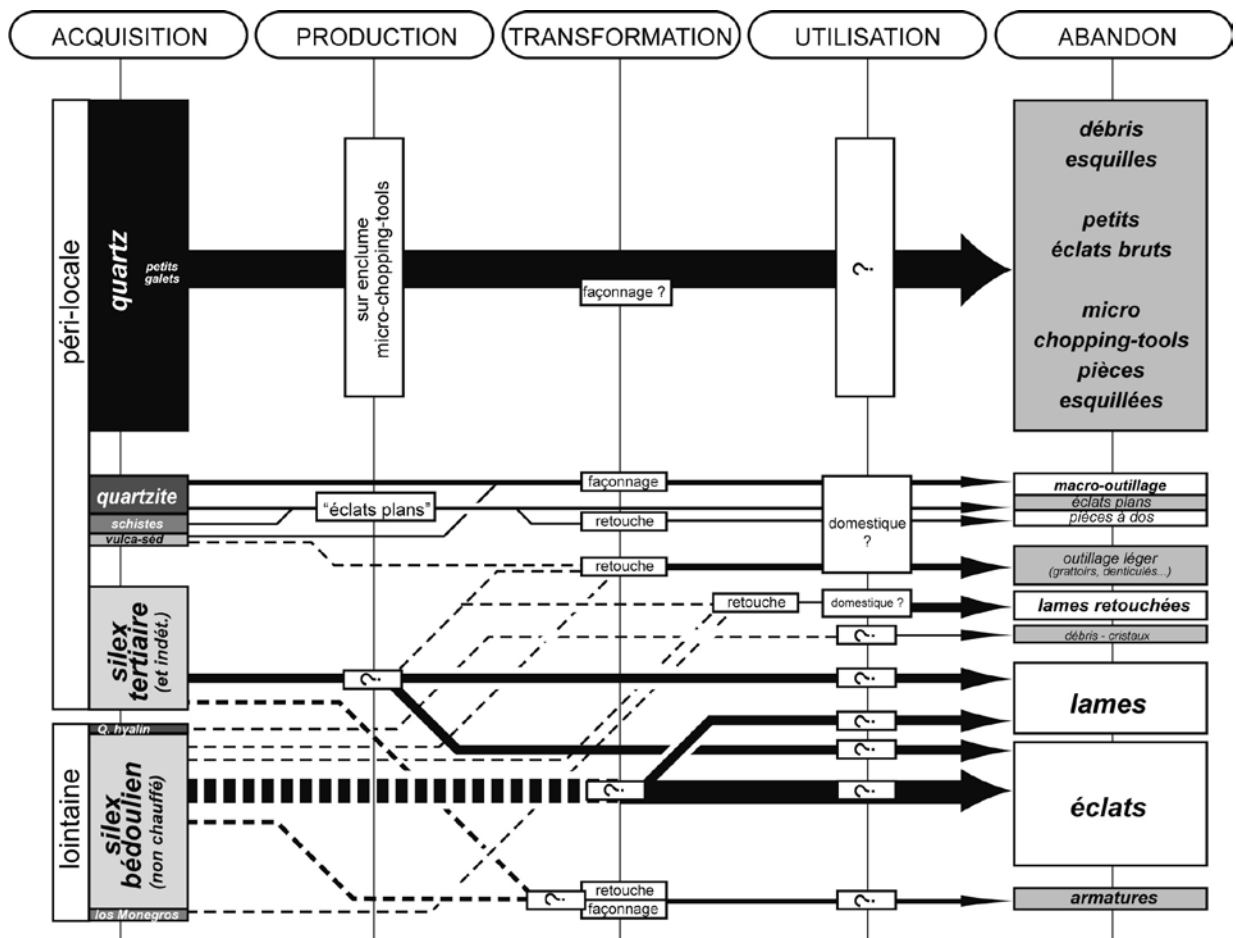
ACQUISITION
PRODUCTION
TRANSFORMATION
UTILISATION
ABANDON

péri-locale
quartz
petits galets
sur enclume micro-chopping-tools
façonnage ?
?
débris
esquilles

petits
éclats bruts

micro
chopping-tools
pièces
esquillées

quartzite
schistes
vulca-séd
"éclats plans"
façonnage
retouche
retouche
domestique ?
macro-outillage
éclats plans
pièces à dos
outillage léger (grattoirs, denticulés...)

silex tertiaire (et indét.)
retouche
domestique ?
lames retouchées
?
débris - cristaux
?
?
lames

lointaine
Q. hyalin
silex bédoulien (non chauffé)
?
?
?
?
éclats

los Monegros
?
retouche
façonnage
?
armatures